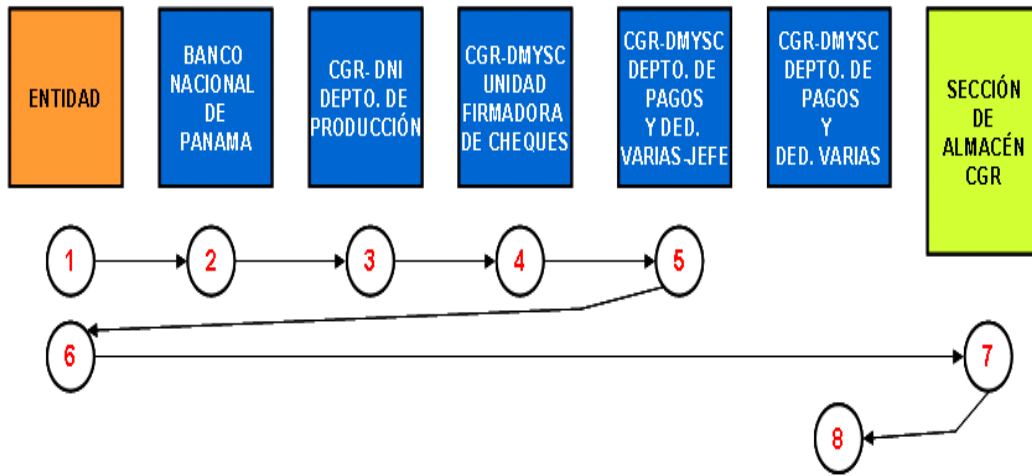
ENTIDAD

BANCO NACIONAL DE PANAMA

CGR- DNI DEPTO. DE PRODUCCIÓN

CGR-DMYSC UNIDAD FIRMADORA DE CHEQUES

CGR-DMYSC DEPTO. DE PAGOS Y DED. VARIAS-JEFE

CGR-DMYSC DEPTO. DE PAGOS Y DED. VARIAS

SECCIÓN DE ALMACÉN CGR

1
2
3
4
5
6
7
8